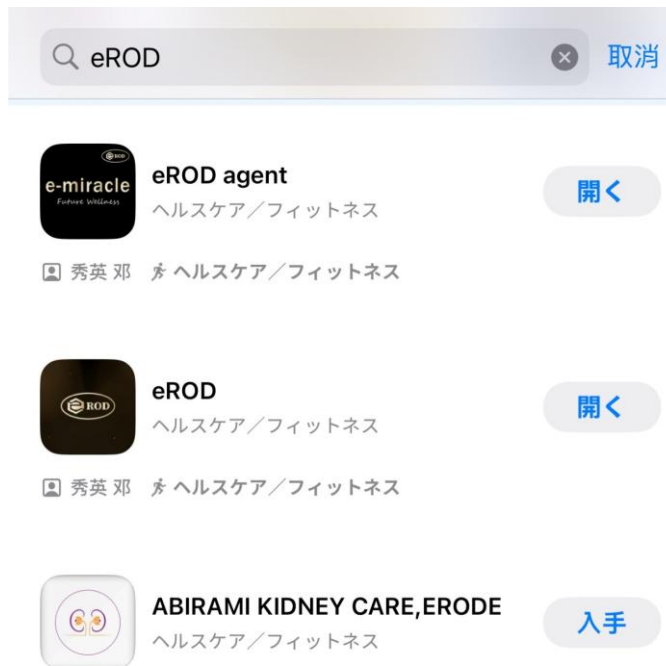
eROD

取消

eROD

e-miracle

Future Wellness

eROD agent

ヘルスケア／フィットネス

開く

秀英 邓 ヘルスケア／フィットネス

eROD

eROD

ヘルスケア／フィットネス

開く

秀英 邓 ヘルスケア／フィットネス

ABIRAMI KIDNEY CARE,ERODE

ヘルスケア／フィットネス

入手